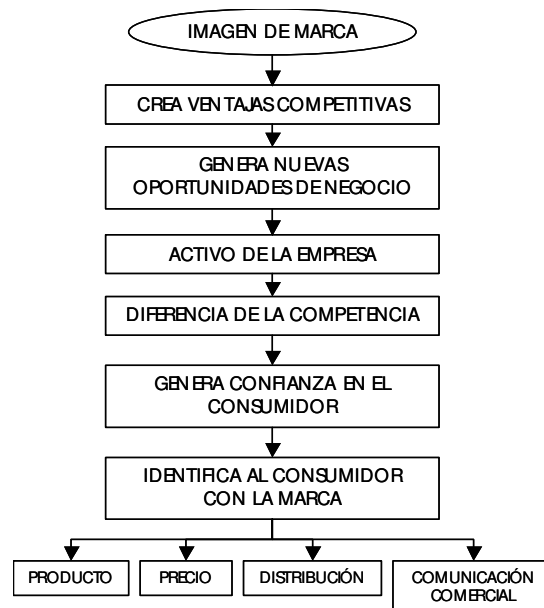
IMAGEN DE MARCA

CREA VENTAJAS COMPETITIVAS

GENERA NUEVAS OPORTUNIDADES DE NEGOCIO

ACTIVO DE LA EMPRESA

DIFERENCIA DE LA COMPETENCIA

GENERA CONFIANZA EN EL CONSUMIDOR

IDENTIFICA AL CONSUMIDOR CON LA MARCA

PRODUCTO

PRECIO

DISTRIBUCIÓN

COMUNICACIÓN COMERCIAL